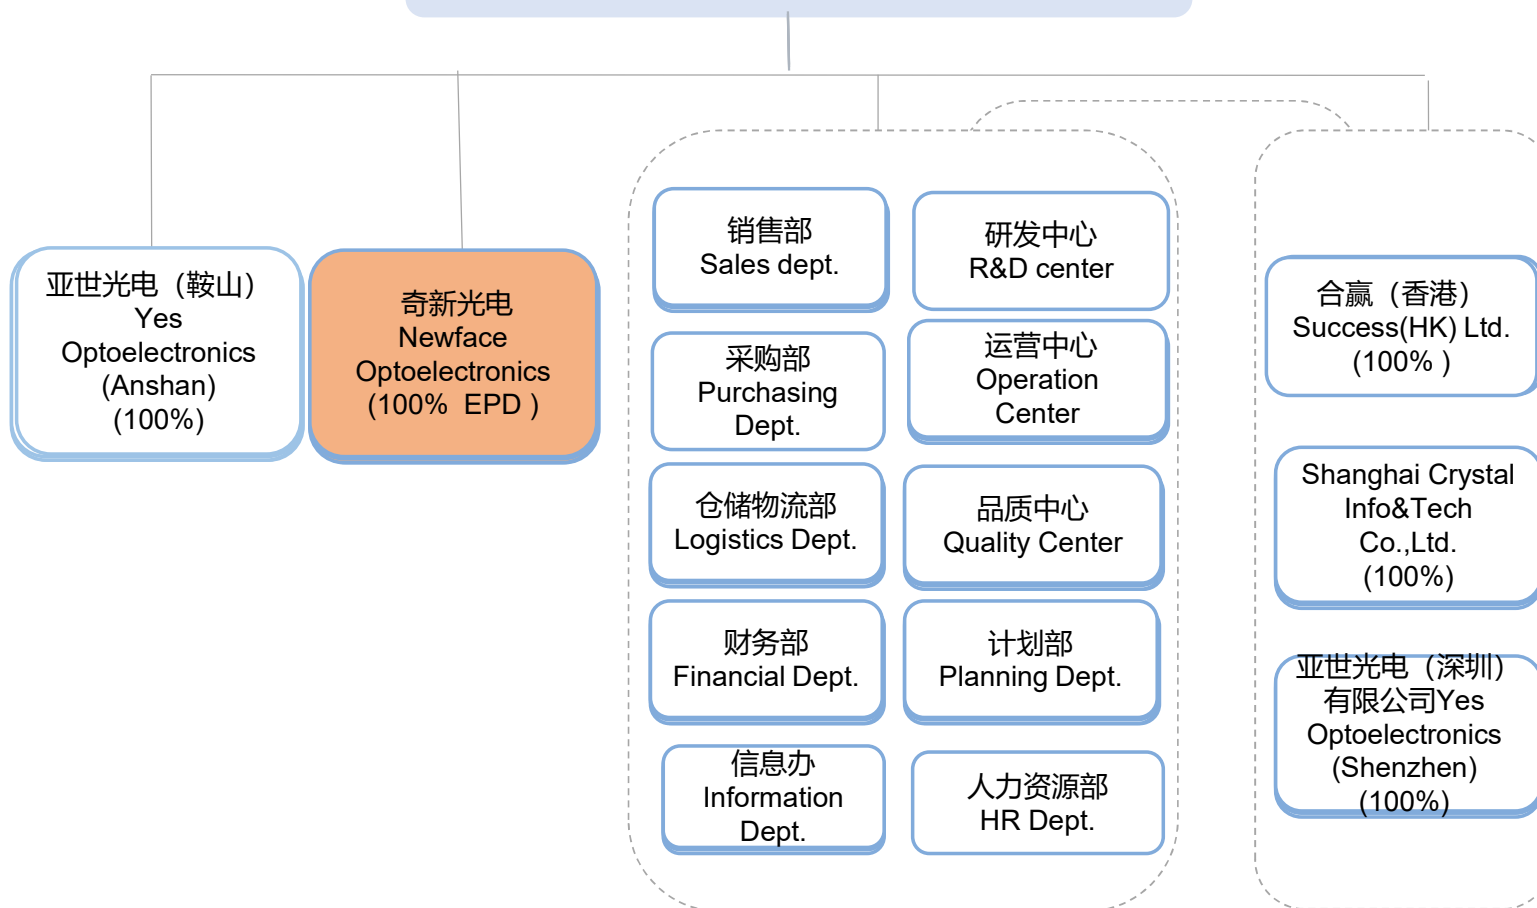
亚世光电（鞍山）
Yes
Optoelectronics
(Anshan)
(100%)

奇新光电
Newface
Optoelectronics
(100% EPD )

销售部
Sales dept.

研发中心
R&D center

采购部
Purchasing
Dept.

运营中心
Operation
Center

仓储物流部
Logistics Dept.

品质中心
Quality Center

财务部
Financial Dept.

计划部
Planning Dept.

信息办
Information
Dept.

人力资源部
HR Dept.

合赢（香港）
Success(HK) Ltd.
(100% )

Shanghai Crystal
Info&Tech
Co.,Ltd.
(100%)

亚世光电（深圳）
有限公司Yes
Optoelectronics
(Shenzhen)
(100%)